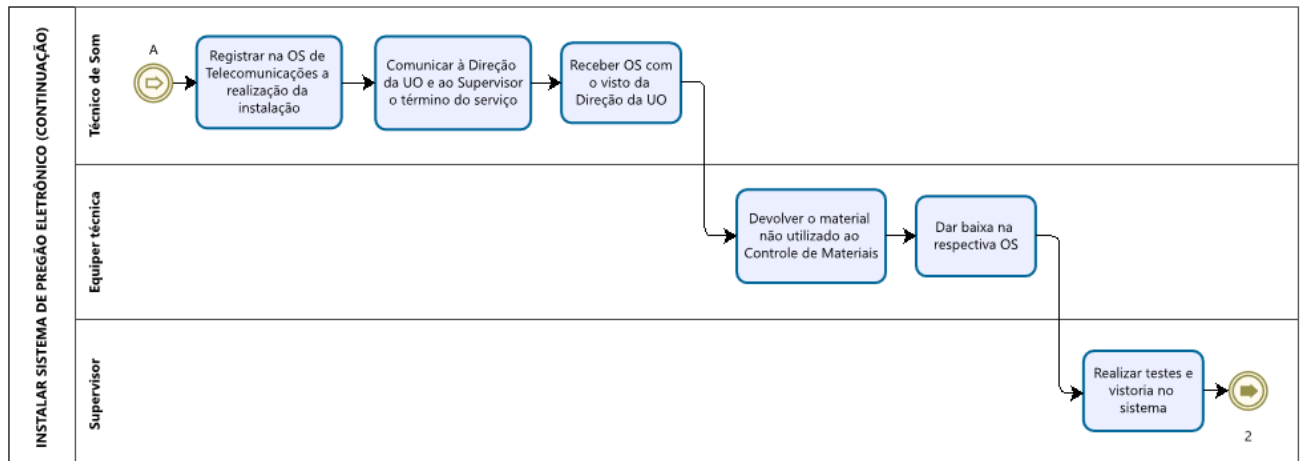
INSTALAR SISTEMA DE PREGÃO ELETRÔNICO (CONTINUAÇÃO)

Técnico de Som

A

Registrar na OS de Telecomunicações a realização da instalação

Comunicar à Direção da UO e ao Supervisor o término do serviço

Receber OS com o visto da Direção da UO

Equiper técnica

Devolver o material não utilizado ao Controle de Materiais

Dar baixa na respectiva OS

Supervisor

Realizar testes e vistoria no sistema

2